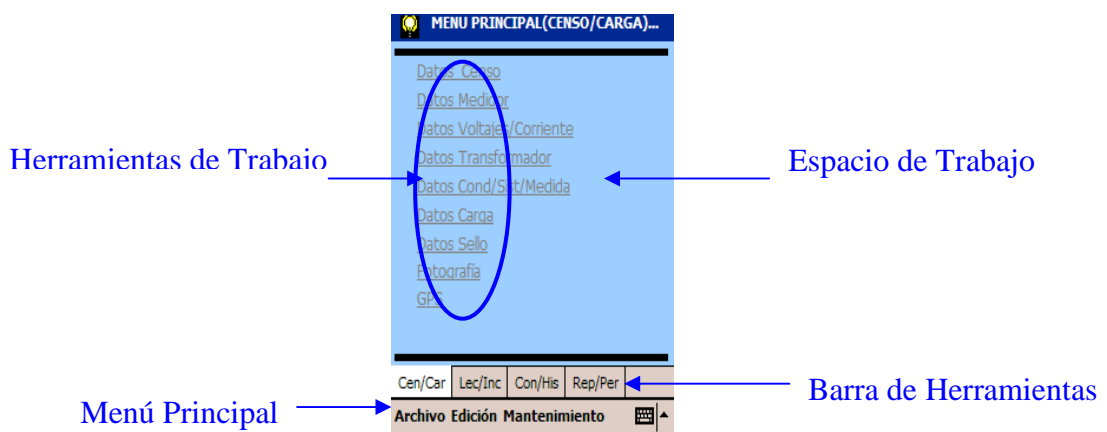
MENU PRINCIPAL(CENSO/CARGA)...

Datos Censo
Datos Medidor
Datos Voltajes/Corriente
Datos Transformador
Datos Cond/Sist/Medida
Datos Carga
Datos Sello
Fotografía
GPS

Herramientas de Trabajo

Espacio de Trabajo

Cen/Car | Lec/Inc | Con/His | Rep/Per

Barra de Herramientas

Menú Principal

Archivo Edición Mantenimiento